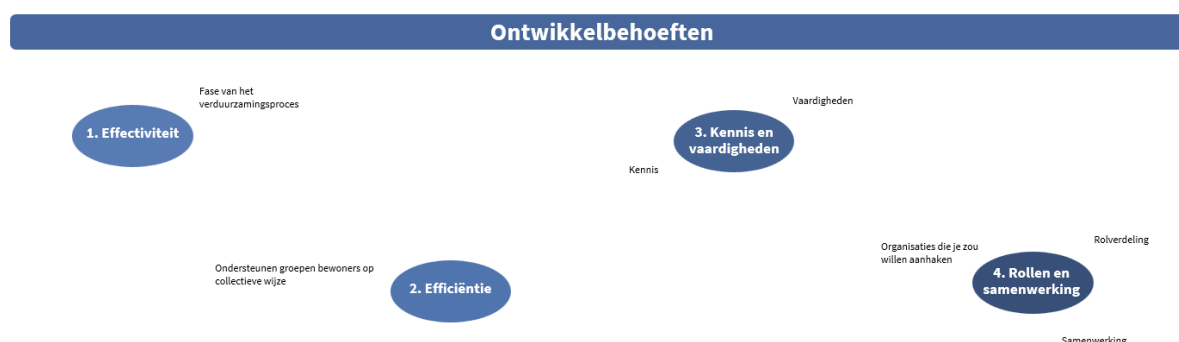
Ontwikkelbehoeften

Fase van het verduurzamingsproces

1. Effectiviteit

Vaardigheden

3. Kennis en vaardigheden

Kennis

Organisaties die je zou willen aanhaken

Rolverdeling

Ondersteunen groepen bewoners op collectieve wijze

2. Efficiëntie

4. Rollen en samenwerking

Samenwerking